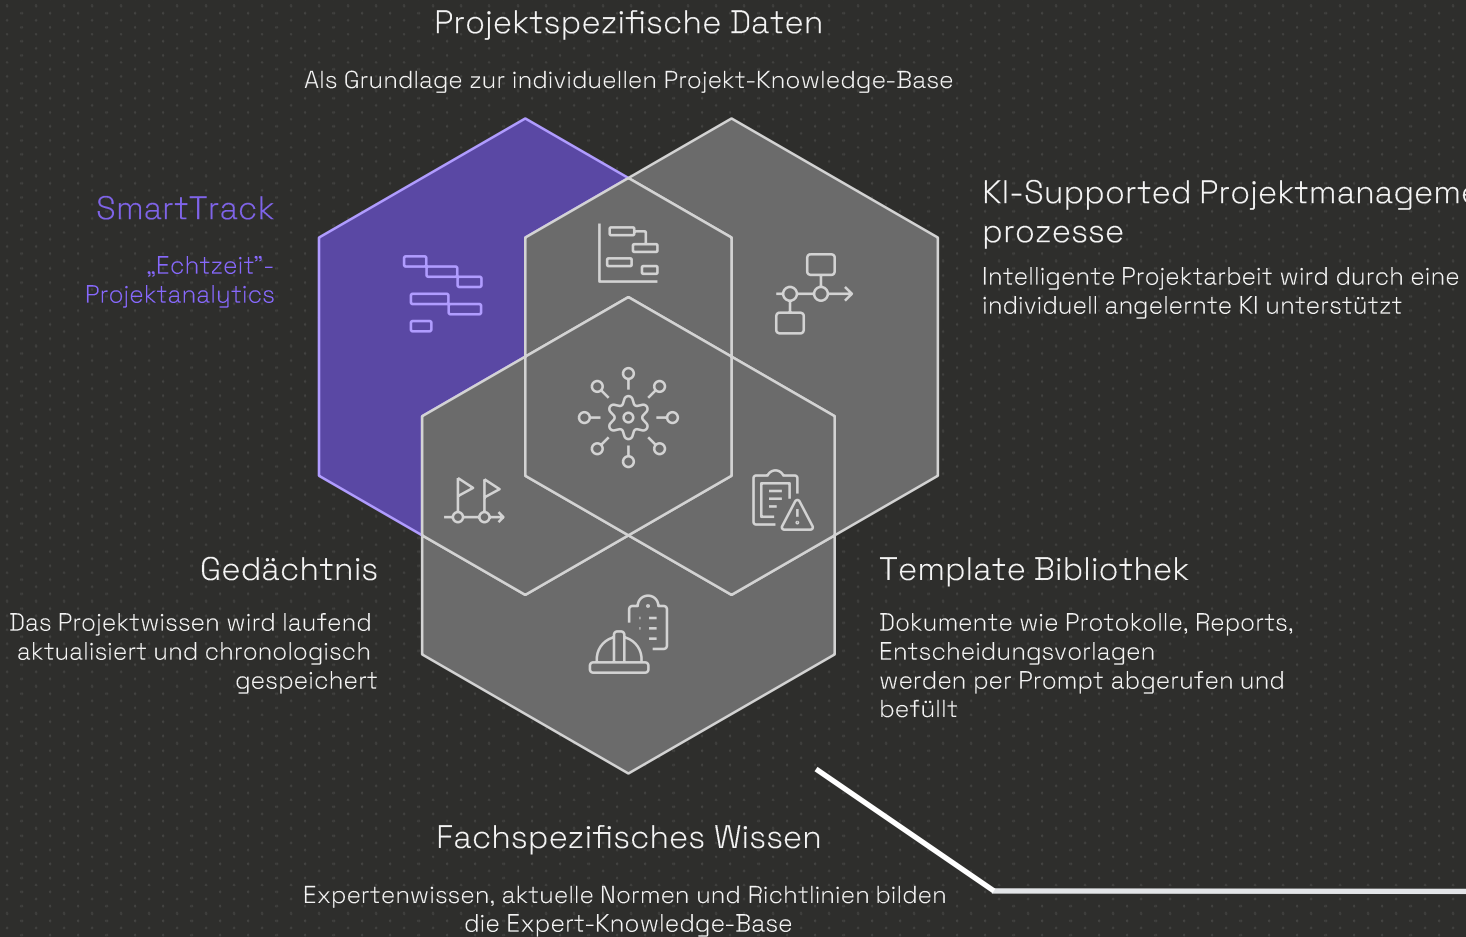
Projektspezifische Daten

Als Grundlage zur individuellen Projekt-Knowledge-Base

SmartTrack

„Echtzeit"-Projektanalytics

KI-Supported Projektmanageme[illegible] prozesse

Intelligente Projektarbeit wird durch eine individuell angelernte KI unterstützt

Gedächtnis

Das Projektwissen wird laufend aktualisiert und chronologisch gespeichert

Template Bibliothek

Dokumente wie Protokolle, Reports, Entscheidungsvorlagen werden per Prompt abgerufen und befüllt

Fachspezifisches Wissen

Expertenwissen, aktuelle Normen und Richtlinien bilden die Expert-Knowledge-Base